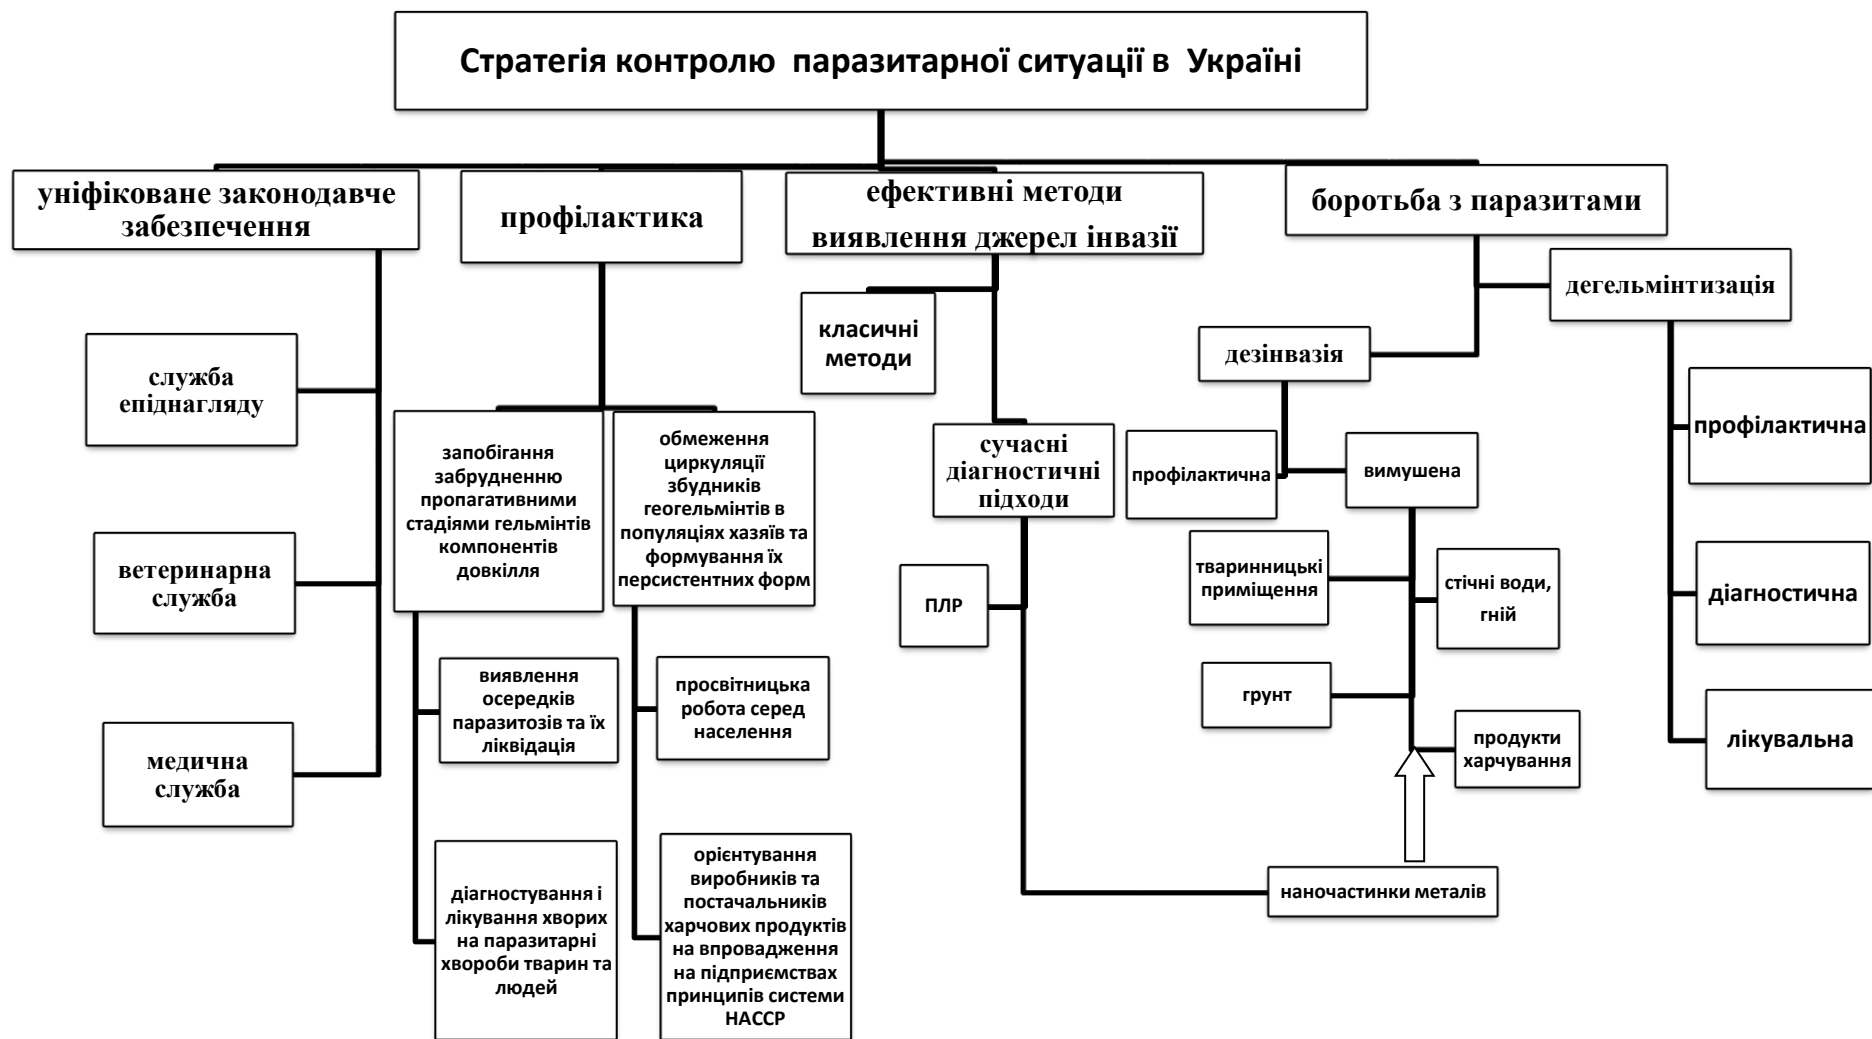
Стратегія контролю паразитарної ситуації в Україні

уніфіковане законодавче забезпечення

служба епіднагляду

ветеринарна служба

медична служба

профілактика

запобігання забрудненню пропагативними стадіями гельмінтів компонентів довкілля

виявлення осередків паразитозів та їх ліквідація

діагностування і лікування хворих на паразитарні хвороби тварин та людей

обмеження циркуляції збудників геогельмінтів в популяціях хазяїв та формування їх персистентних форм

просвітницька робота серед населення

орієнтування виробників та постачальників харчових продуктів на впровадження на підприємствах принципів системи HACCP

ефективні методи виявлення джерел інвазії

класичні методи

сучасні діагностичні підходи

ПЛР

наночастинки металів

боротьба з паразитами

дегельмінтизація

профілактична

діагностична

лікувальна

дезінвазія

профілактична

вимушена

тваринницькі приміщення

стічні води, гній

грунт

продукти харчування